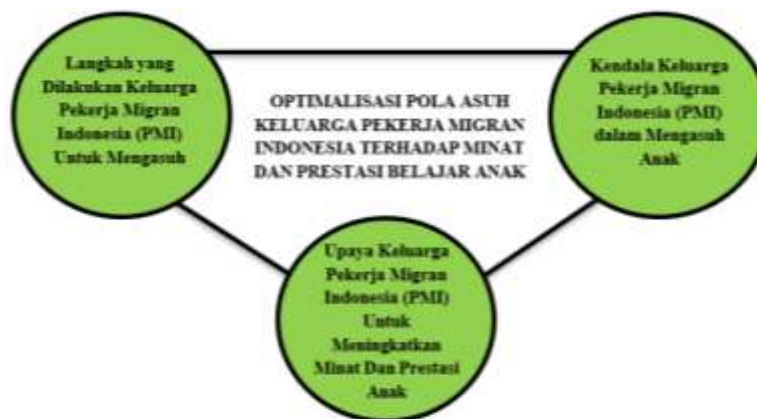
Langkah yang Dilakukan Keluarga Pekerja Migran Indonesia (PMI) Untuk Mengasuh

OPTIMALISASI POLA ASUH KELUARGA PEKERJA MIGRAN INDONESIA TERHADAP MINAT DAN PRESTASI BELAJAR ANAK

Kendala Keluarga Pekerja Migran Indonesia (PMI) dalam Mengasuh Anak

Upaya Keluarga Pekerja Migran Indonesia (PMI) Untuk Meningkatkan Minat Dan Prestasi Anak